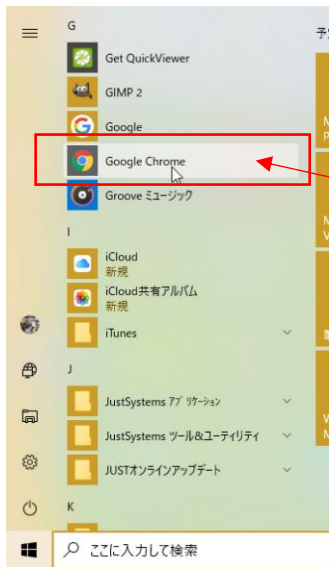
G
Get QuickViewer
GIMP 2
Google
Google Chrome
Groove ミュージック
I
iCloud
新規
iCloud共有アルバム
新規
iTunes
J
JustSystems アプリケーション
JustSystems ツール&ユーティリティ
JUSTオンラインアップデート
K
ここに入力して検索
予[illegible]
M
M
V
M
M